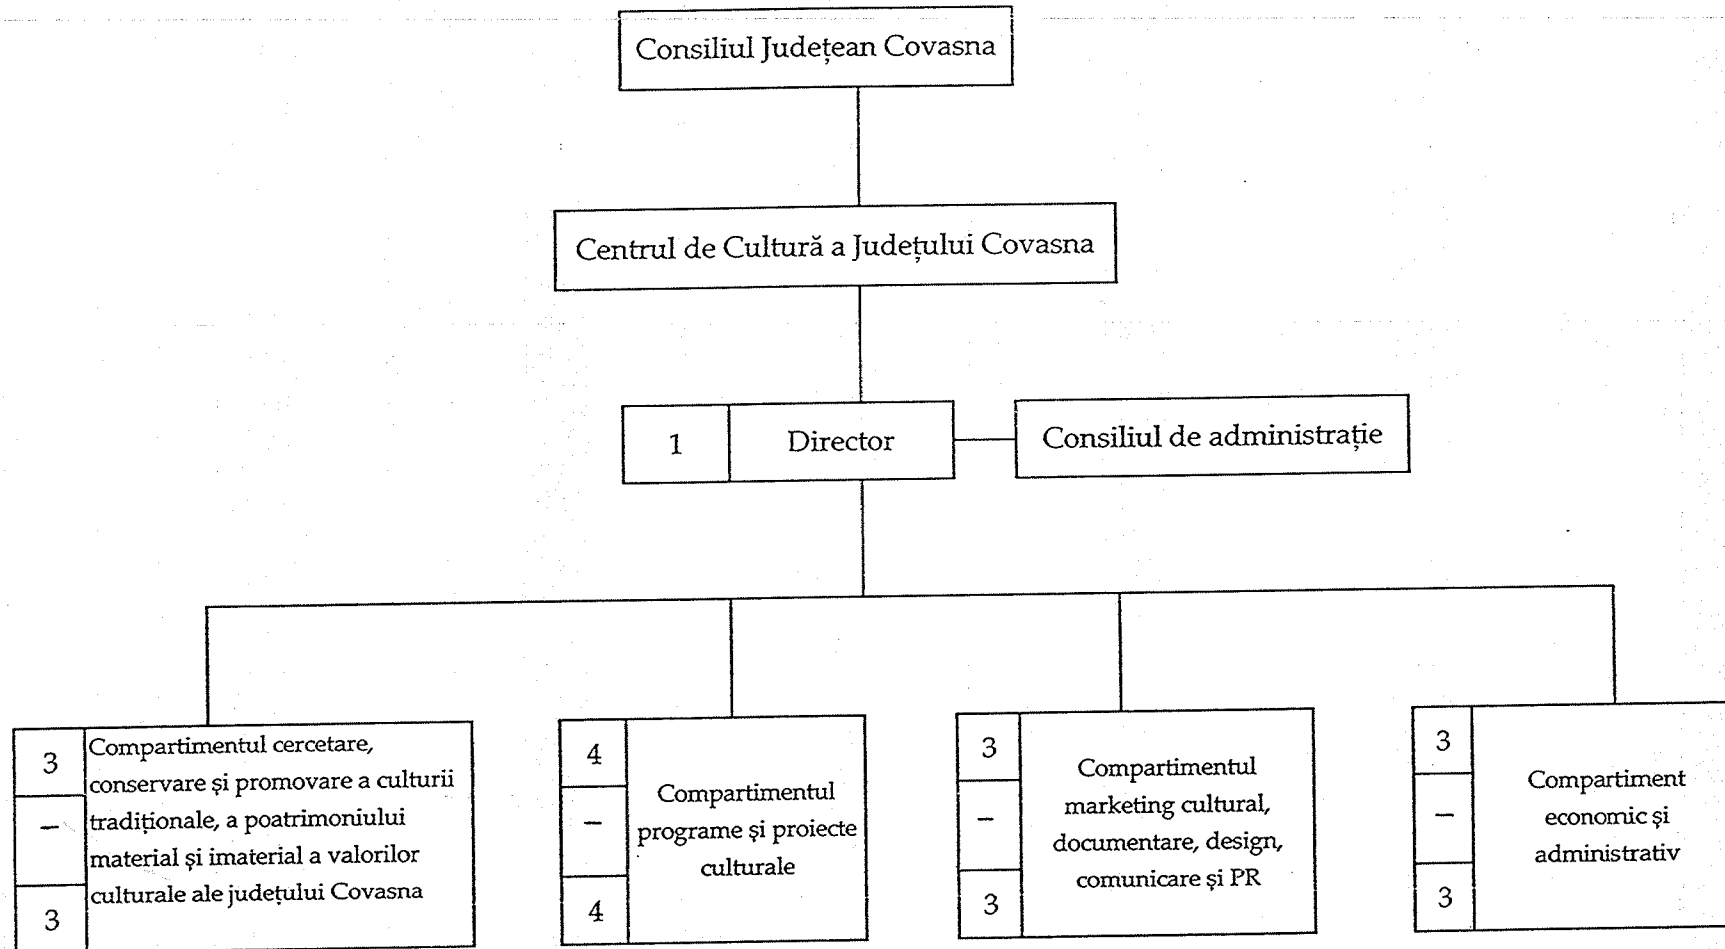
Consiliul Județean Covasna

Centrul de Cultură a Județului Covasna

1 Director

Consiliul de administrație

3
–
3
Compartimentul cercetare, conservare și promovare a culturii tradiționale, a poatrimoniului material și imaterial a valorilor culturale ale județului Covasna

4
–
4
Compartimentul programe și proiecte culturale

3
–
3
Compartimentul marketing cultural, documentare, design, comunicare și PR

3
–
3
Compartiment economic și administrativ